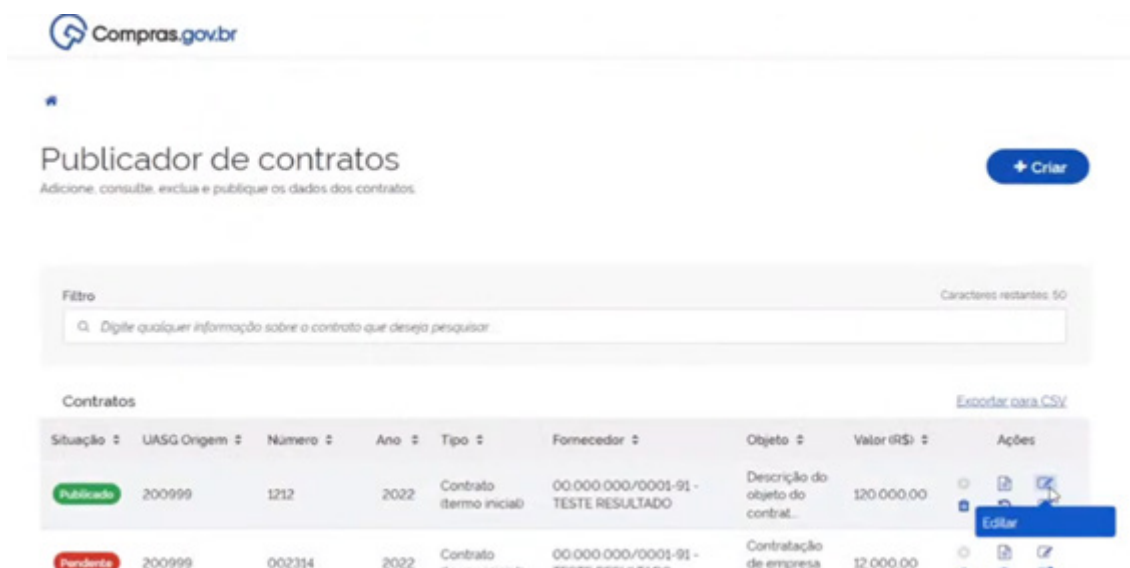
Compras.gov.br

Publicador de contratos

Adicione, consulte, exclua e publique os dados dos contratos.

+ Criar

Filtro

Caracteres restantes: 50

Digite qualquer informação sobre o contrato que deseja pesquisar...

Contratos

Exportar para CSV

| Situação ⇕ | UASG Origem ⇕ | Número ⇕ | Ano ⇕ | Tipo ⇕ | Fornecedor ⇕ | Objeto ⇕ | Valor (R$) ⇕ | Ações |
|---|---|---|---|---|---|---|---|---|
| Publicado | 200999 | 1212 | 2022 | Contrato (termo inicial) | 00.000.000/0001-91 - TESTE RESULTADO | Descrição do objeto do contrat... | 120.000,00 | Editar |
| Pendente | 200999 | 002314 | 2022 | Contrato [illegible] | 00.000.000/0001-91 - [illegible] | Contratação de empresa | 12.000,00 | |